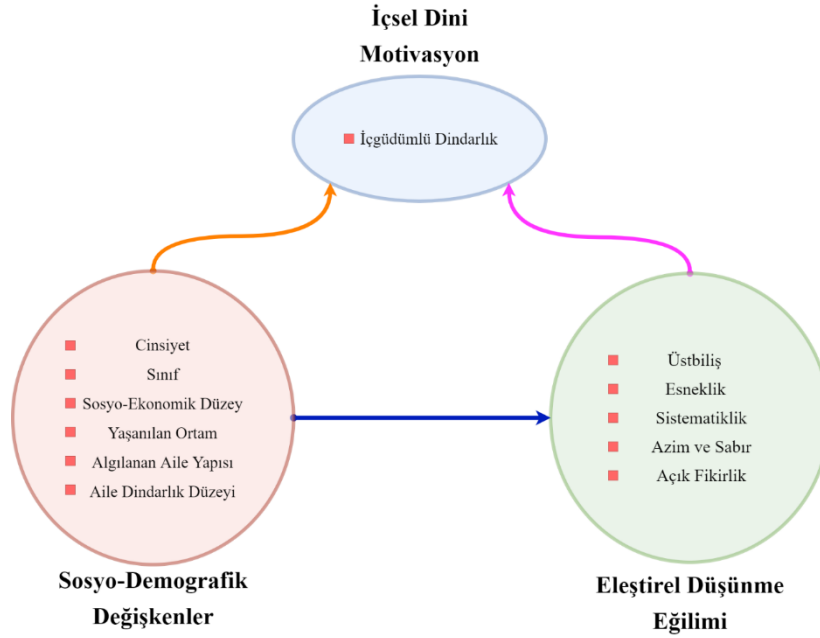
İçsel Dini Motivasyon

İçgüdümlü Dindarlık

Cinsiyet
Sınıf
Sosyo-Ekonomik Düzey
Yaşanılan Ortam
Algılanan Aile Yapısı
Aile Dindarlık Düzeyi

Sosyo-Demografik Değişkenler

Üstbiliş
Esneklik
Sistematiklik
Azim ve Sabır
Açık Fikirlik

Eleştirel Düşünme Eğilimi